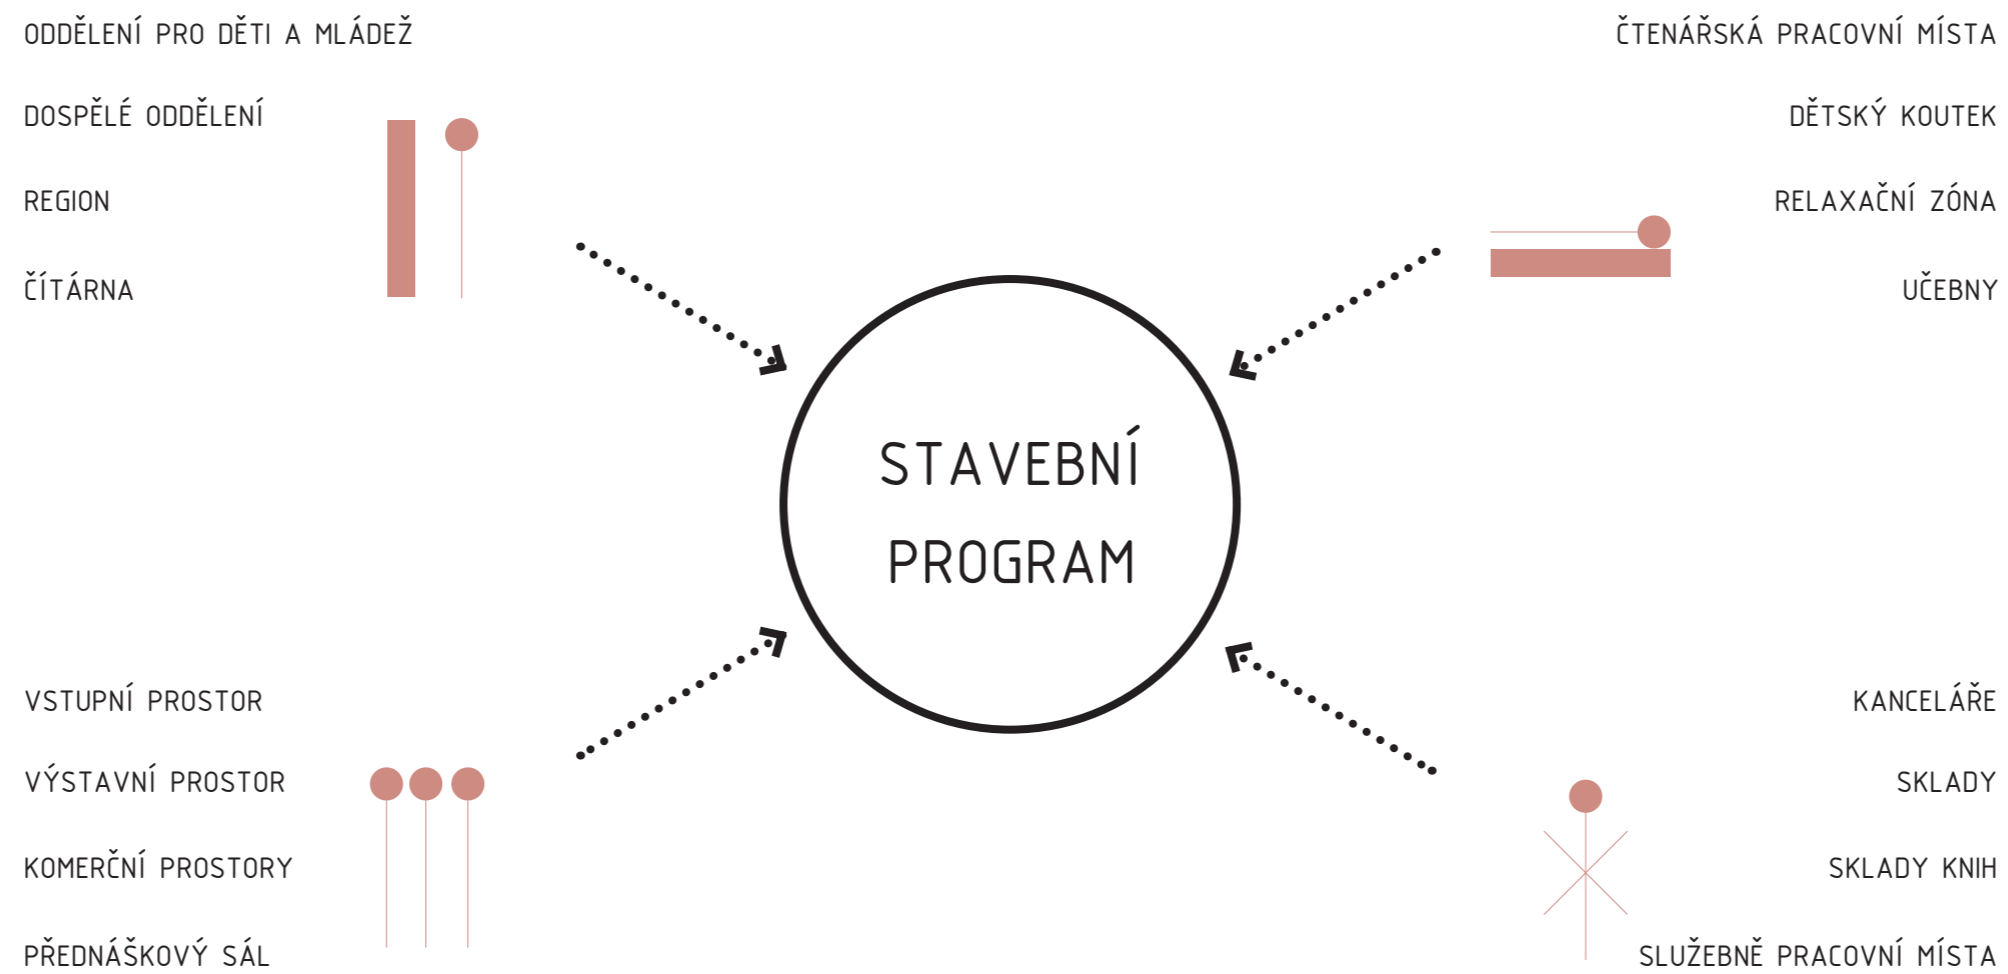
ODDĚLENÍ PRO DĚTI A MLÁDEŽ

DOSPĚLÉ ODDĚLENÍ

REGION

ČÍTÁRNA

ČTENÁŘSKÁ PRACOVNÍ MÍSTA

DĚTSKÝ KOUTEK

RELAXAČNÍ ZÓNA

UČEBNY

STAVEBNÍ PROGRAM

VSTUPNÍ PROSTOR

VÝSTAVNÍ PROSTOR

KOMERČNÍ PROSTORY

PŘEDNÁŠKOVÝ SÁL

KANCELÁŘE

SKLADY

SKLADY KNIH

SLUŽEBNĚ PRACOVNÍ MÍSTA